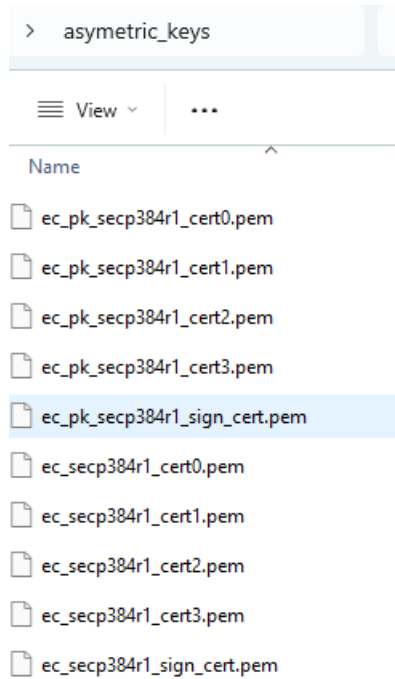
> asymetric_keys

View ⌄ ···

Name

ec_pk_secp384r1_cert0.pem

ec_pk_secp384r1_cert1.pem

ec_pk_secp384r1_cert2.pem

ec_pk_secp384r1_cert3.pem

ec_pk_secp384r1_sign_cert.pem

ec_secp384r1_cert0.pem

ec_secp384r1_cert1.pem

ec_secp384r1_cert2.pem

ec_secp384r1_cert3.pem

ec_secp384r1_sign_cert.pem